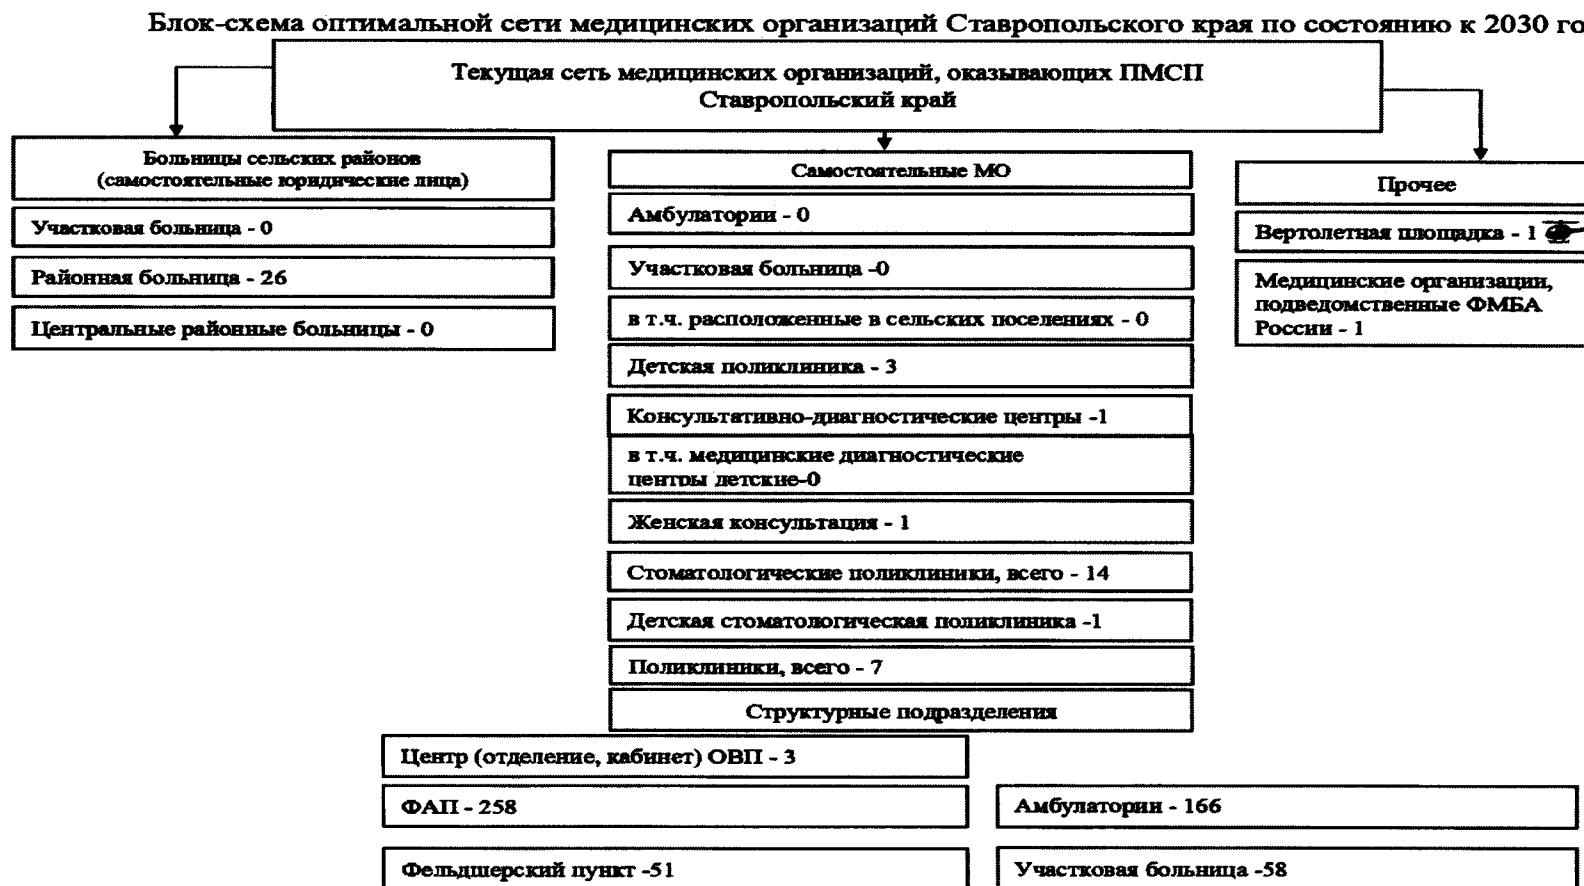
Блок-схема оптимальной сети медицинских организаций Ставропольского края по состоянию к 2030 го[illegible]

Текущая сеть медицинских организаций, оказывающих ПМСП
Ставропольский край

Больницы сельских районов
(самостоятельные юридические лица)

Участковая больница - 0

Районная больница - 26

Центральные районные больницы - 0

Самостоятельные МО

Амбулатории - 0

Участковая больница -0

в т.ч. расположенные в сельских поселениях - 0

Детская поликлиника - 3

Консультативно-диагностические центры -1

в т.ч. медицинские диагностические центры детские-0

Женская консультация - 1

Стоматологические поликлиники, всего - 14

Детская стоматологическая поликлиника -1

Поликлиники, всего - 7

Структурные подразделения

Прочее

Вертолетная площадка - 1

Медицинские организации, подведомственные ФМБА России - 1

Центр (отделение, кабинет) ОВП - 3

ФАП - 258

Амбулатории - 166

Фельдшерский пункт -51

Участковая больница -58